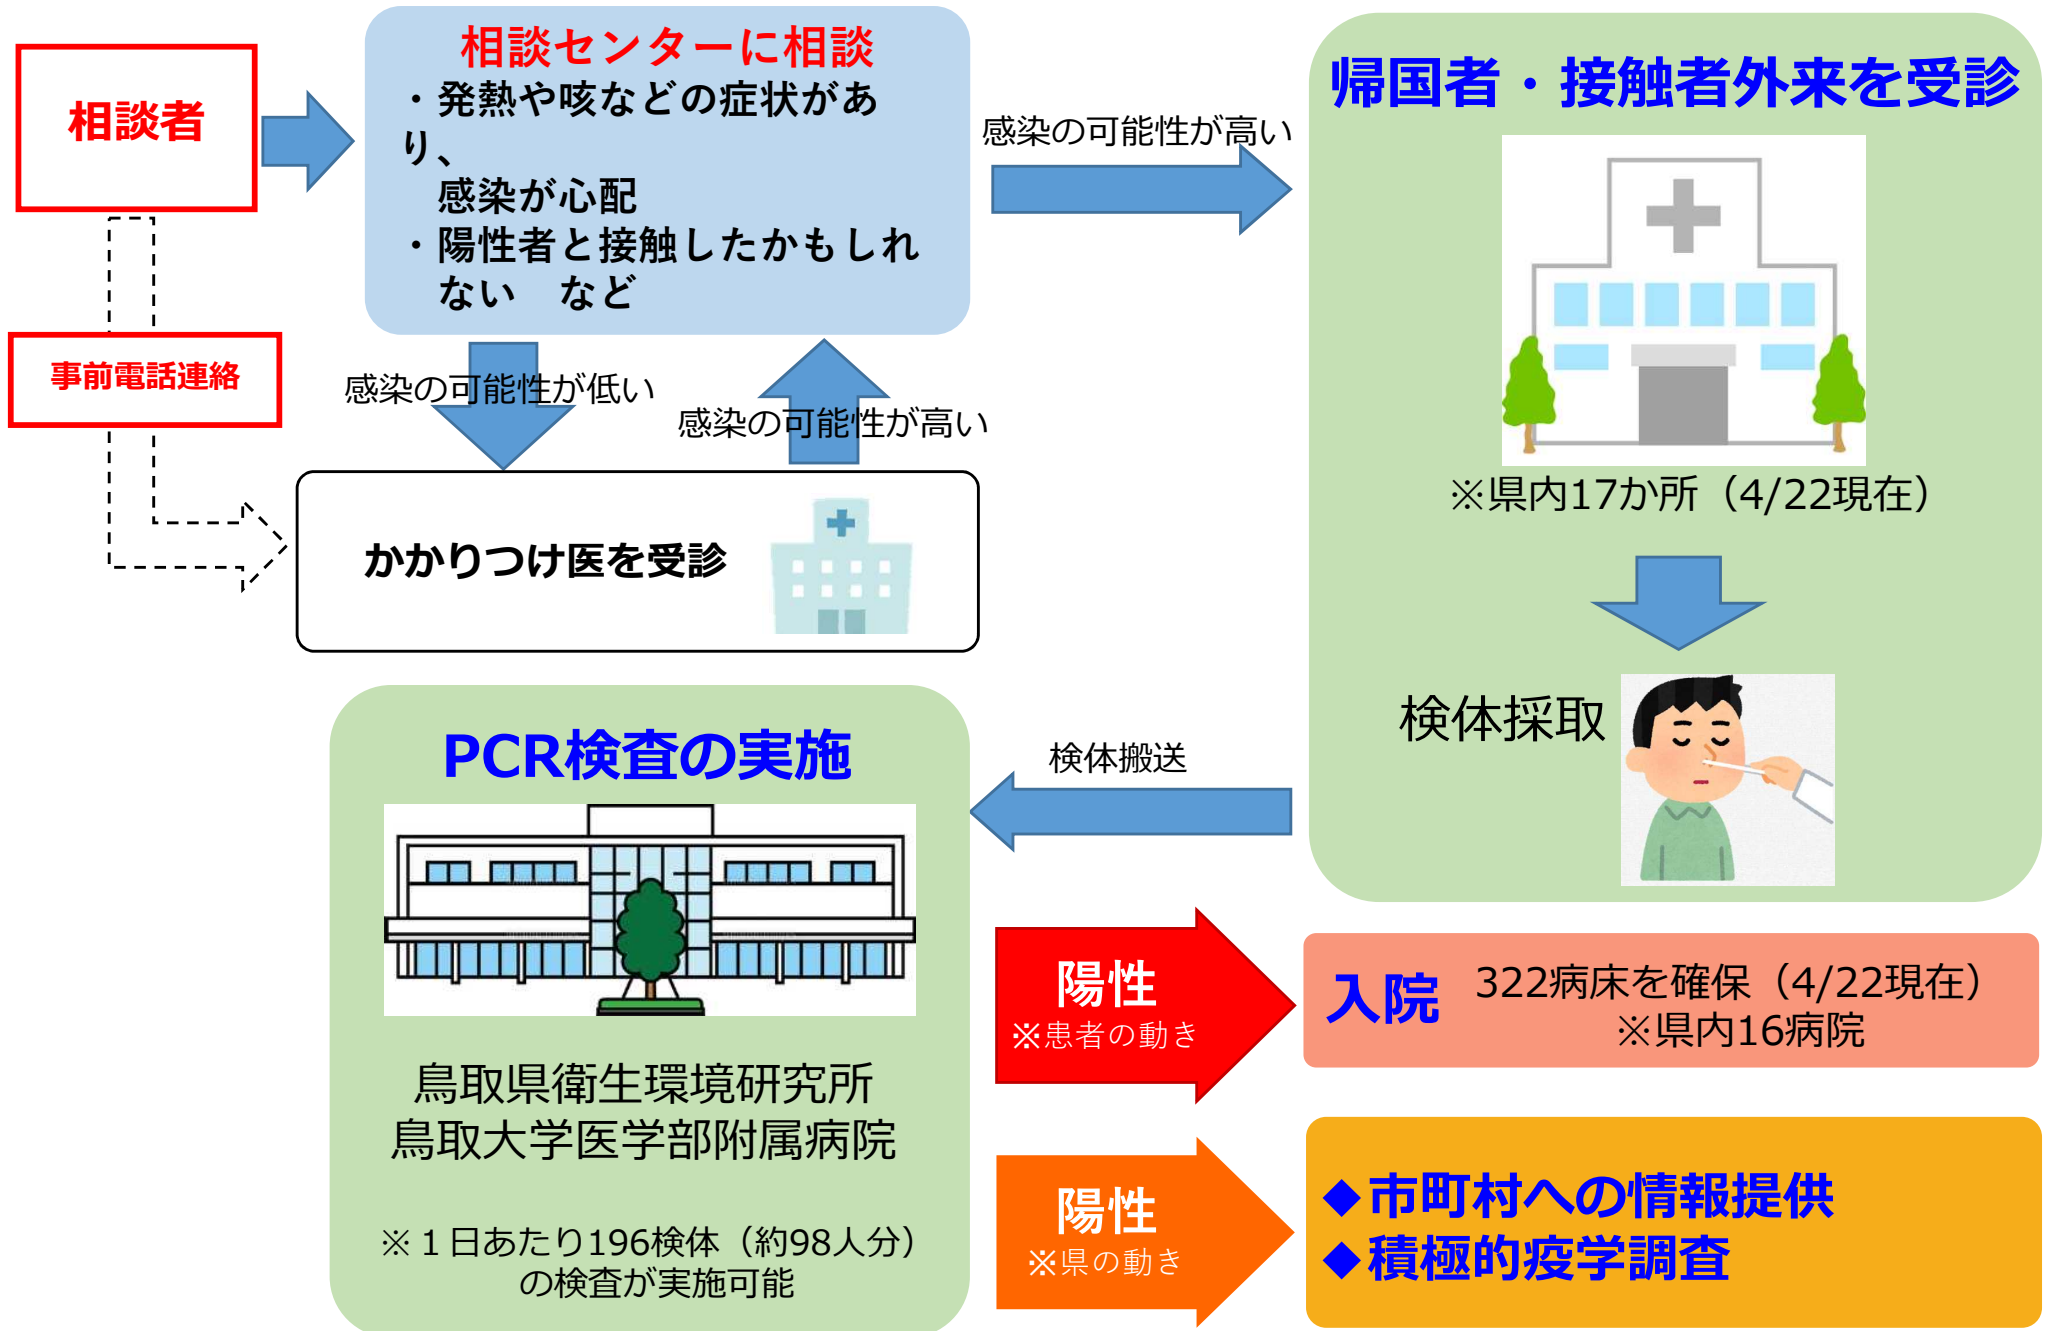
相談者

相談センターに相談
・発熱や咳などの症状があり、感染が心配
・陽性者と接触したかもしれない　など

感染の可能性が高い

帰国者・接触者外来を受診

※県内17か所（4/22現在）

事前電話連絡

感染の可能性が低い

感染の可能性が高い

かかりつけ医を受診

検体採取

PCR検査の実施

検体搬送

鳥取県衛生環境研究所
鳥取大学医学部附属病院

※１日あたり196検体（約98人分）の検査が実施可能

陽性
※患者の動き

入院　322病床を確保（4/22現在）
※県内16病院

陽性
※県の動き

◆市町村への情報提供
◆積極的疫学調査